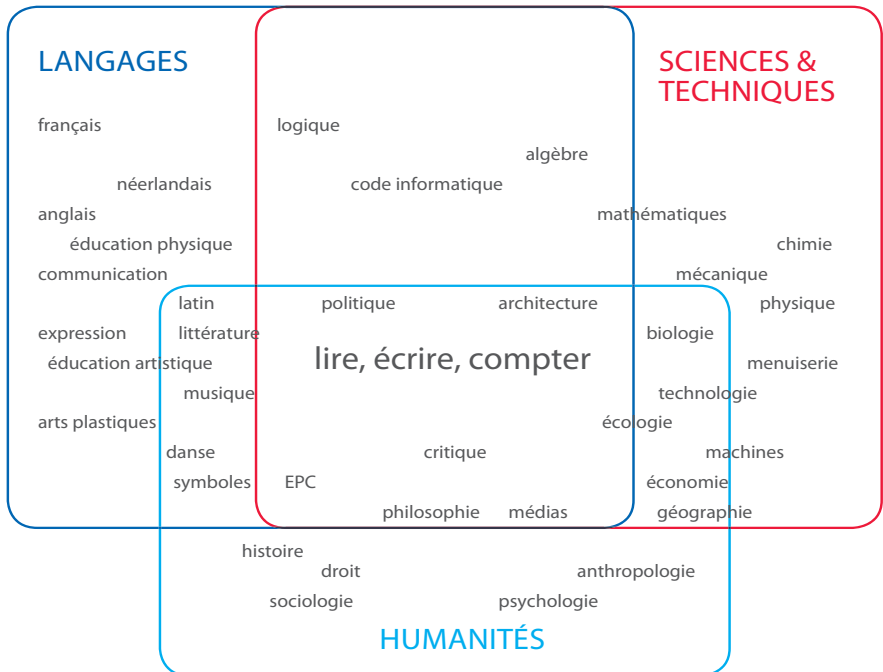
LANGAGES

SCIENCES & TECHNIQUES

français

logique

algèbre

néerlandais

code informatique

anglais

mathématiques

éducation physique

chimie

communication

mécanique

latin

politique

architecture

physique

expression

littérature

biologie

éducation artistique

lire, écrire, compter

menuiserie

musique

technologie

arts plastiques

écologie

danse

critique

machines

symboles

EPC

économie

philosophie

médias

géographie

histoire

droit

anthropologie

sociologie

psychologie

HUMANITÉS